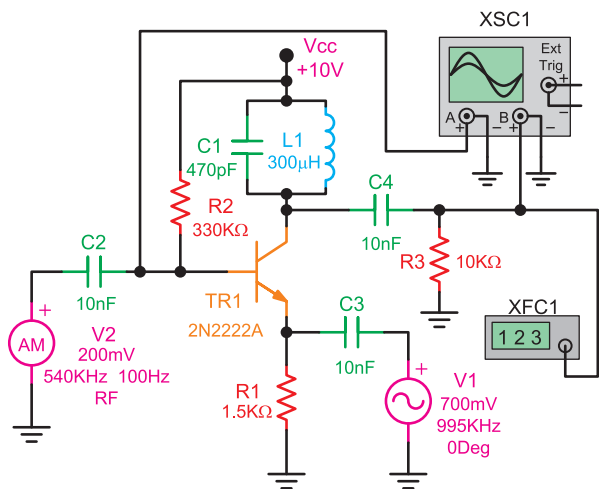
XSC1

Ext Trig

+

_

A

B

+

_

+

_

Vcc +10V

C1 470pF

L1 300µH

C4

10nF

R2 330KΩ

R3

10KΩ

C2

10nF

+

AM

V2 200mV 540KHz 100Hz RF

TR1 2N2222A

C3

10nF

XFC1

1 2 3

R1 1.5KΩ

+

V1 700mV 995KHz 0Deg